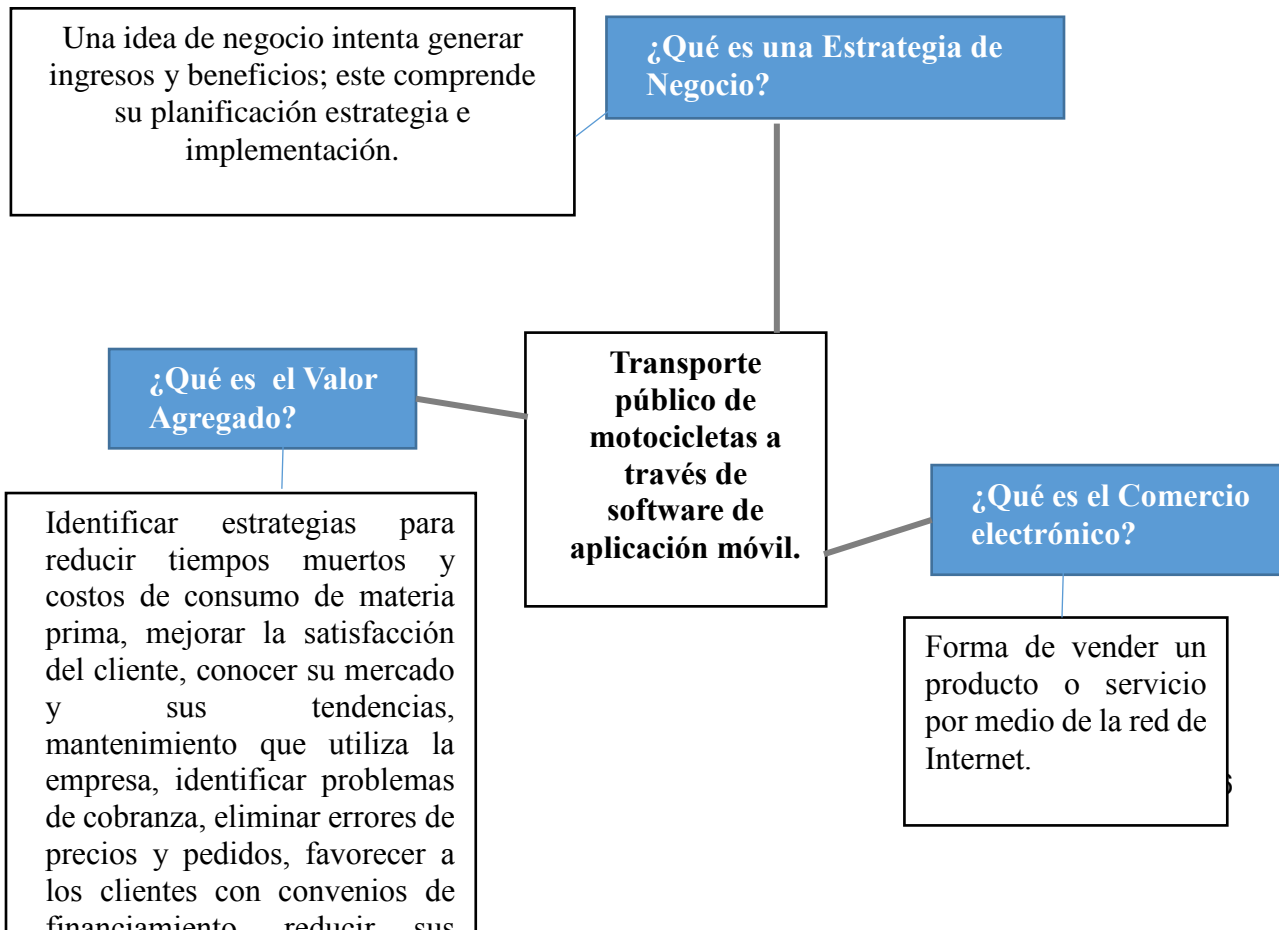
Una idea de negocio intenta generar ingresos y beneficios; este comprende su planificación estrategia e implementación.

¿Qué es una Estrategia de Negocio?

¿Qué es el Valor Agregado?

Transporte público de motocicletas a través de software de aplicación móvil.

¿Qué es el Comercio electrónico?

Identificar estrategias para reducir tiempos muertos y costos de consumo de materia prima, mejorar la satisfacción del cliente, conocer su mercado y sus tendencias, mantenimiento que utiliza la empresa, identificar problemas de cobranza, eliminar errores de precios y pedidos, favorecer a los clientes con convenios de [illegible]

Forma de vender un producto o servicio por medio de la red de Internet.